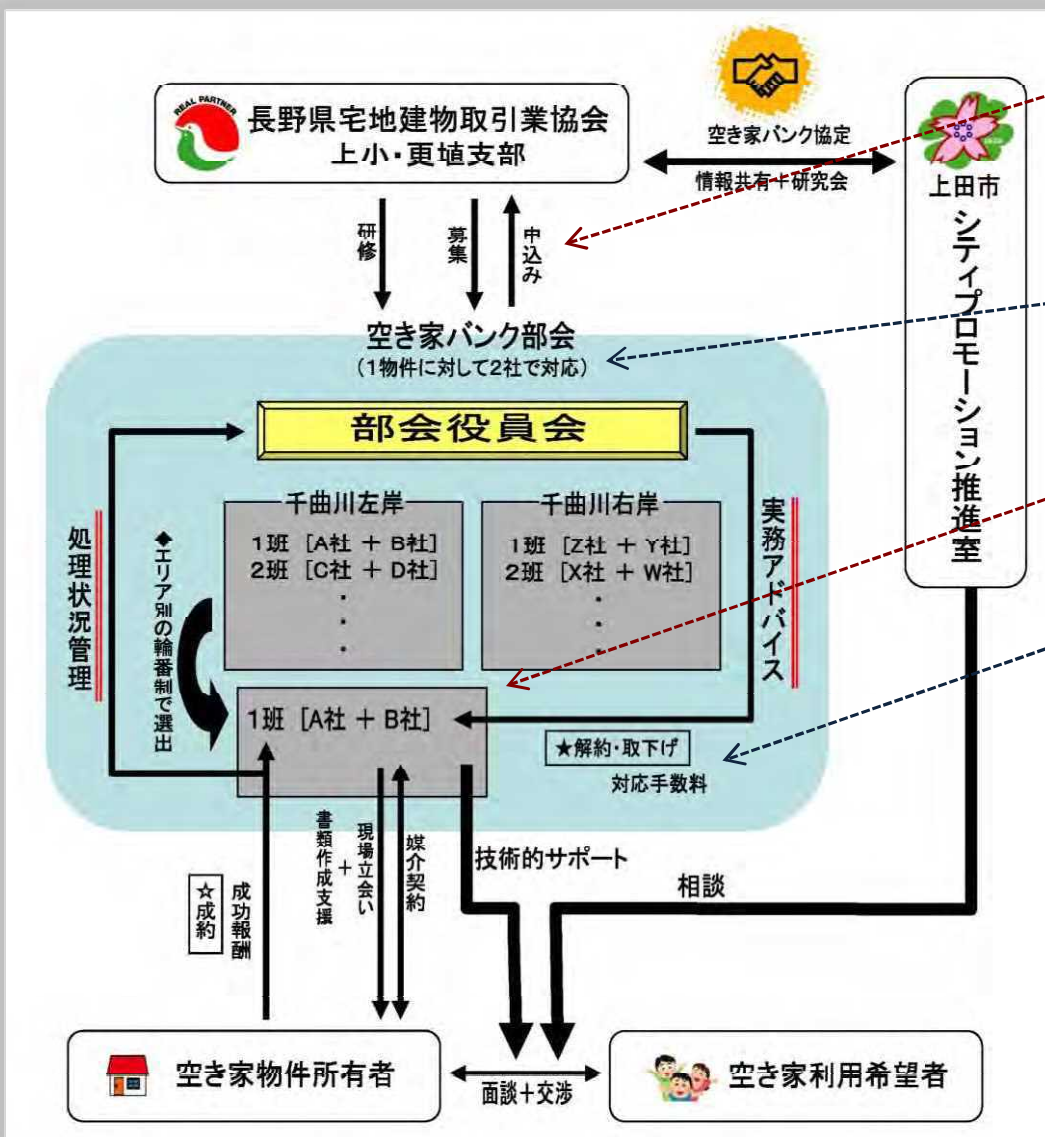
REAL PARTNER
長野県宅地建物取引業協会
上小・更埴支部

空き家バンク協定
情報共有＋研究会

上田市
シティプロモーション推進室

研修
募集
申込み

空き家バンク部会
（1物件に対して2社で対応）

部会役員会

処理状況管理

◆エリア別の輪番制で選出

千曲川左岸
1班 [A社 ＋ B社]
2班 [C社 ＋ D社]
・
・
・

千曲川右岸
1班 [Z社 ＋ Y社]
2班 [X社 ＋ W社]
・
・
・

実務アドバイス

1班 [A社 ＋ B社]

★解約・取下げ
対応手数料

☆成約
成功報酬

書類作成支援
＋
現場立会い

媒介契約

技術的サポート

相談

空き家物件所有者

面談＋交渉

空き家利用希望者